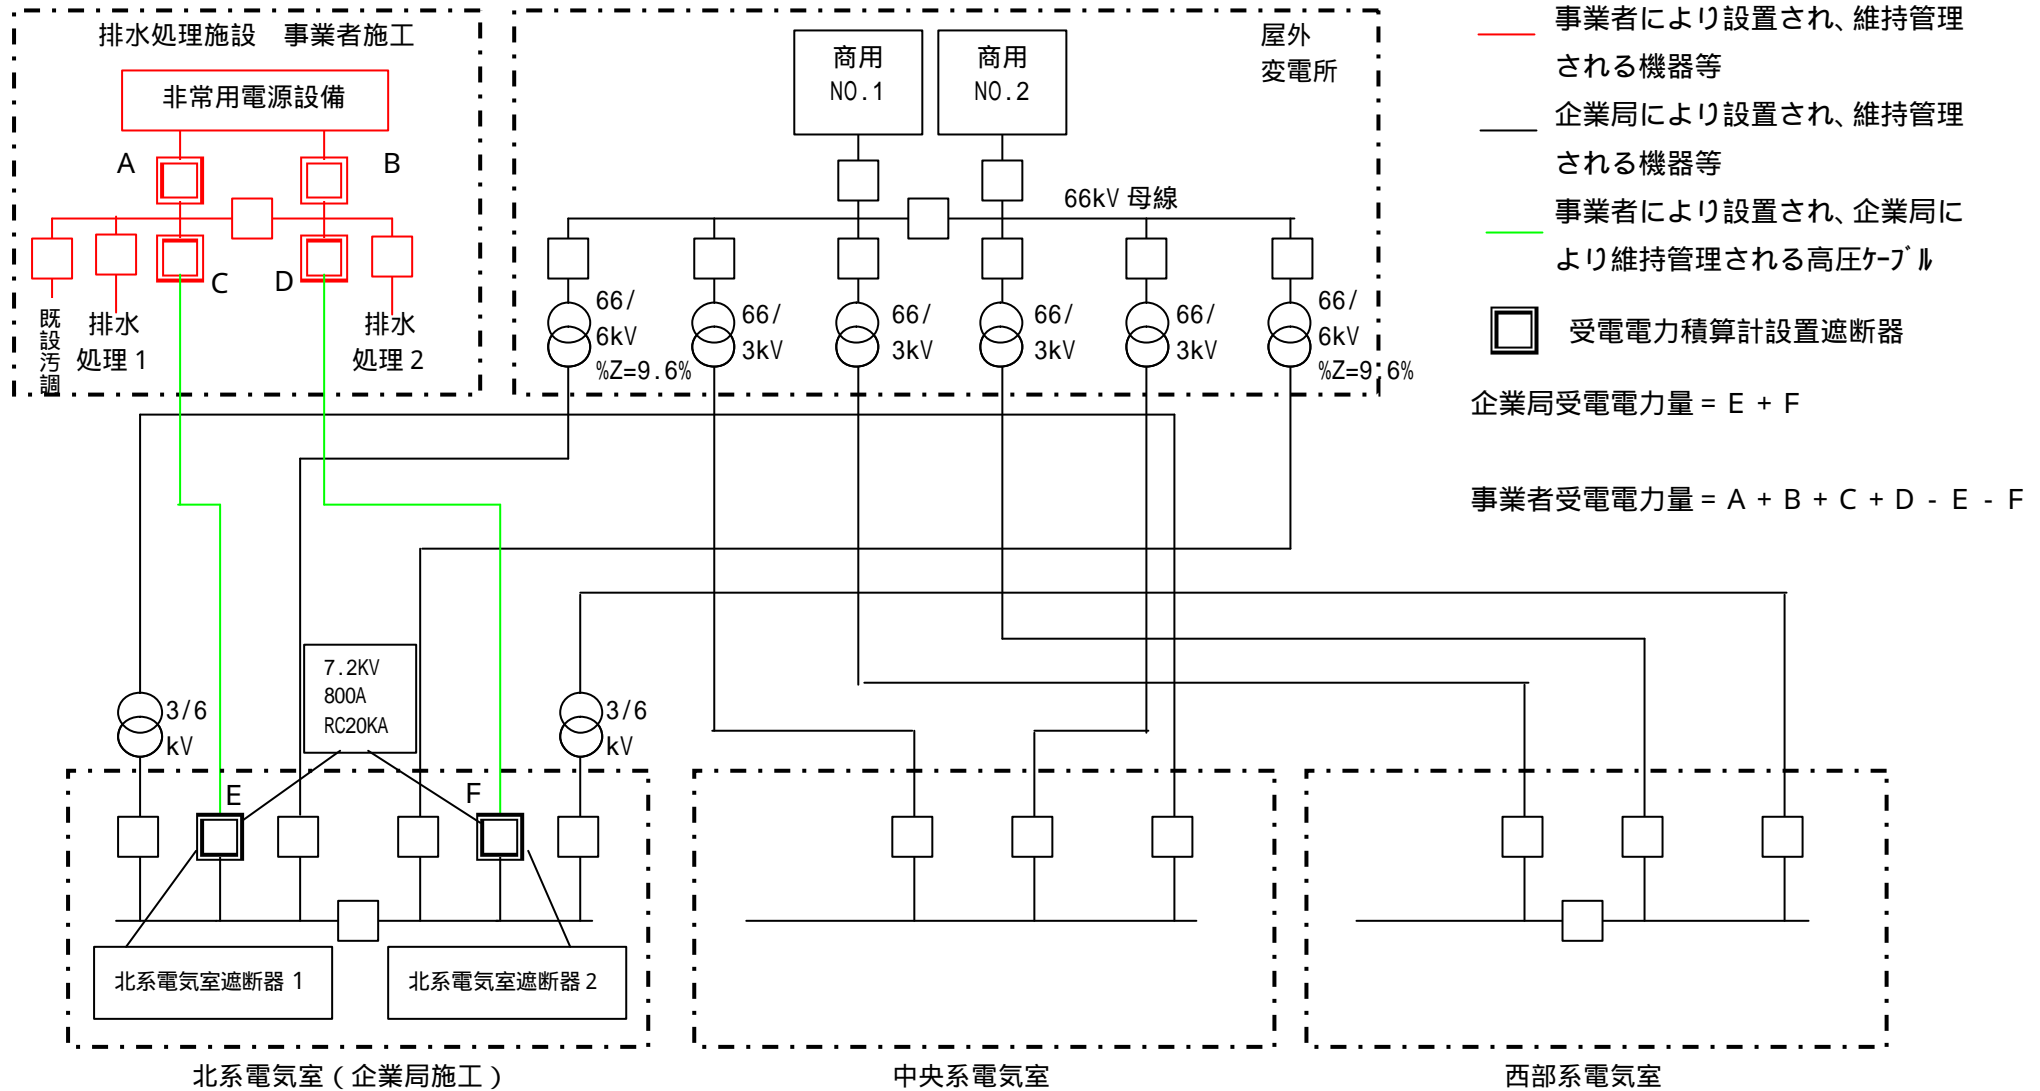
排水処理施設　事業者施工

非常用電源設備

A

B

C

D

既設汚調

排水処理 1

排水処理 2

商用 NO.1

商用 NO.2

屋外変電所

66kV 母線

66/6kV %Z=9.6%

66/3kV

66/3kV

66/3kV

66/3kV

66/6kV %Z=9.6%

事業者により設置され、維持管理される機器等

企業局により設置され、維持管理される機器等

事業者により設置され、企業局により維持管理される高圧ｹｰﾌﾞﾙ

受電電力積算計設置遮断器

企業局受電電力量 = E + F

事業者受電電力量 = A + B + C + D - E - F

7.2KV 800A RC20KA

3/6 kV

3/6 kV

E

F

北系電気室遮断器 1

北系電気室遮断器 2

北系電気室（企業局施工）

中央系電気室

西部系電気室